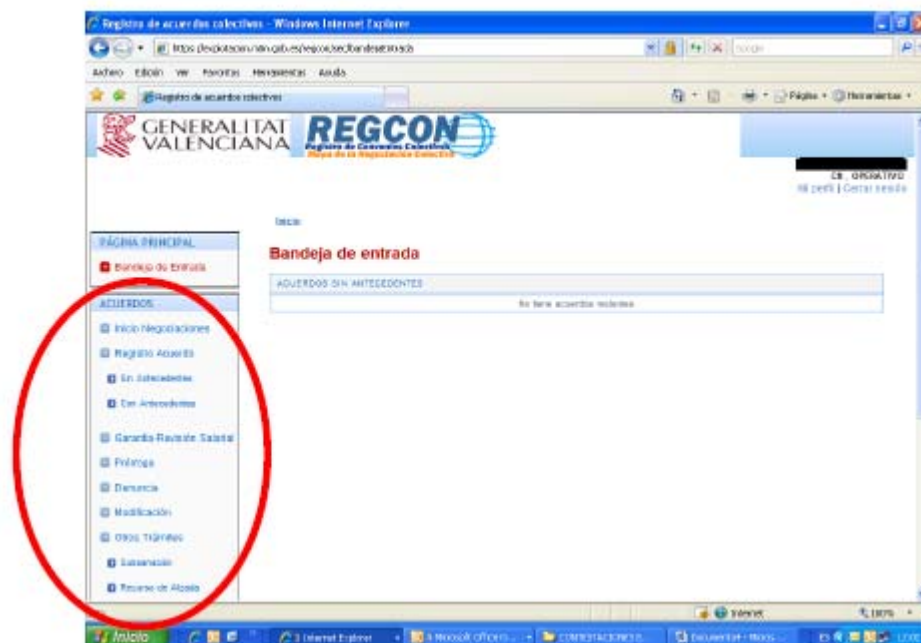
Registro de acuerdos colectivos - Windows Internet Explorer

https://explotacion.mtin.gob.es/regcon/secBandejaEntrada

Archivo Edición Ver Favoritos Herramientas Ayuda

Registro de acuerdos colectivos

Página • Herramientas •

GENERALITAT VALENCIANA

REGCON
Registro de Convenios Colectivos
Mapa de la Negociación Colectiva

CE_OPERATIVO
Mi perfil | Cerrar sesión

Inicio

PÁGINA PRINCIPAL
Bandeja de Entrada

ACUERDOS
Inicio Negociaciones
Registro Acuerdo
Sin Antecedentes
Con Antecedentes
Garantía Revisión Salarial
Prórroga
Denuncia
Modificación
Otros Trámites
Subsanación
Recurso de Alzada

Bandeja de entrada

ACUERDOS SIN ANTECEDENTES
No tiene acuerdos recientes

Internet
100%

Inicio
3 Internet Explorer
Microsoft Office...
CONTESTACIONES
Documento - Micro...
ES